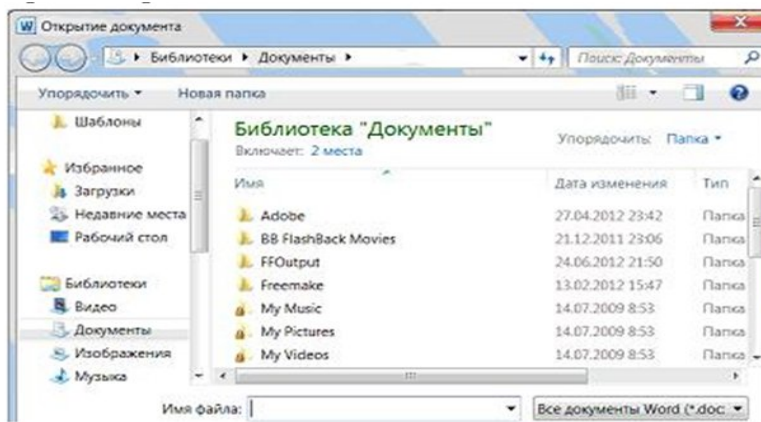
W Открытие документа

Библиотеки ▸ Документы ▸

Поиск: Документы

Упорядочить ▾ Новая папка

Шаблоны

Избранное
Загрузки
Недавние места
Рабочий стол

Библиотеки
Видео
Документы
Изображения
Музыка

Библиотека "Документы"
Включает: 2 места

Упорядочить: Папка ▾

| Имя | Дата изменения | Тип |
|---|---|---|
| Adobe | 27.04.2012 23:42 | Папка |
| BB FlashBack Movies | 21.12.2011 23:06 | Папка |
| FFOutput | 24.06.2012 21:50 | Папка |
| Freemake | 13.02.2012 15:47 | Папка |
| My Music | 14.07.2009 8:53 | Папка |
| My Pictures | 14.07.2009 8:53 | Папка |
| My Videos | 14.07.2009 8:53 | Папка |

Имя файла:

Все документы Word (*.doc